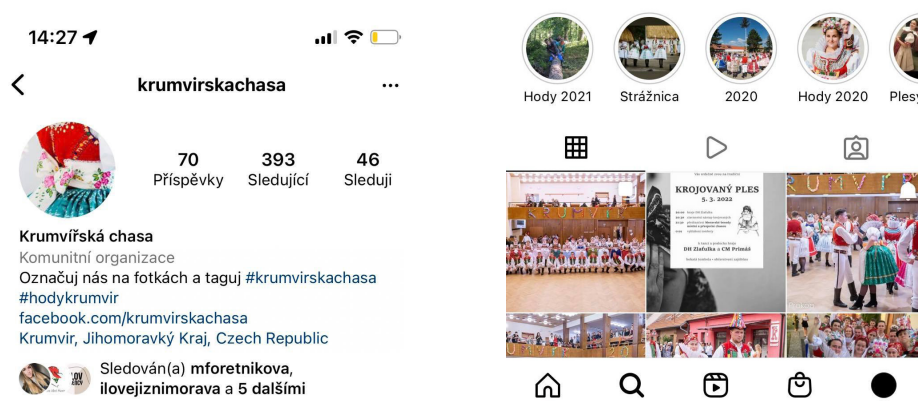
14:27

krumvirskachasa

70 Příspěvky
393 Sledující
46 Sleduji

Krumvířská chasa
Komunitní organizace
Označuj nás na fotkách a taguj #krumvirskachasa #hodykrumvir
facebook.com/krumvirskachasa
Krumvir, Jihomoravský Kraj, Czech Republic

Sledován(a) mforetnikova, ilovejiznimorava a 5 dalšími

Hody 2021
Strážnica
2020
Hody 2020
Plesy

KROJOVANÝ PLES
5. 3. 2022
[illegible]
DH Zlaťulka a CM Primáš
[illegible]